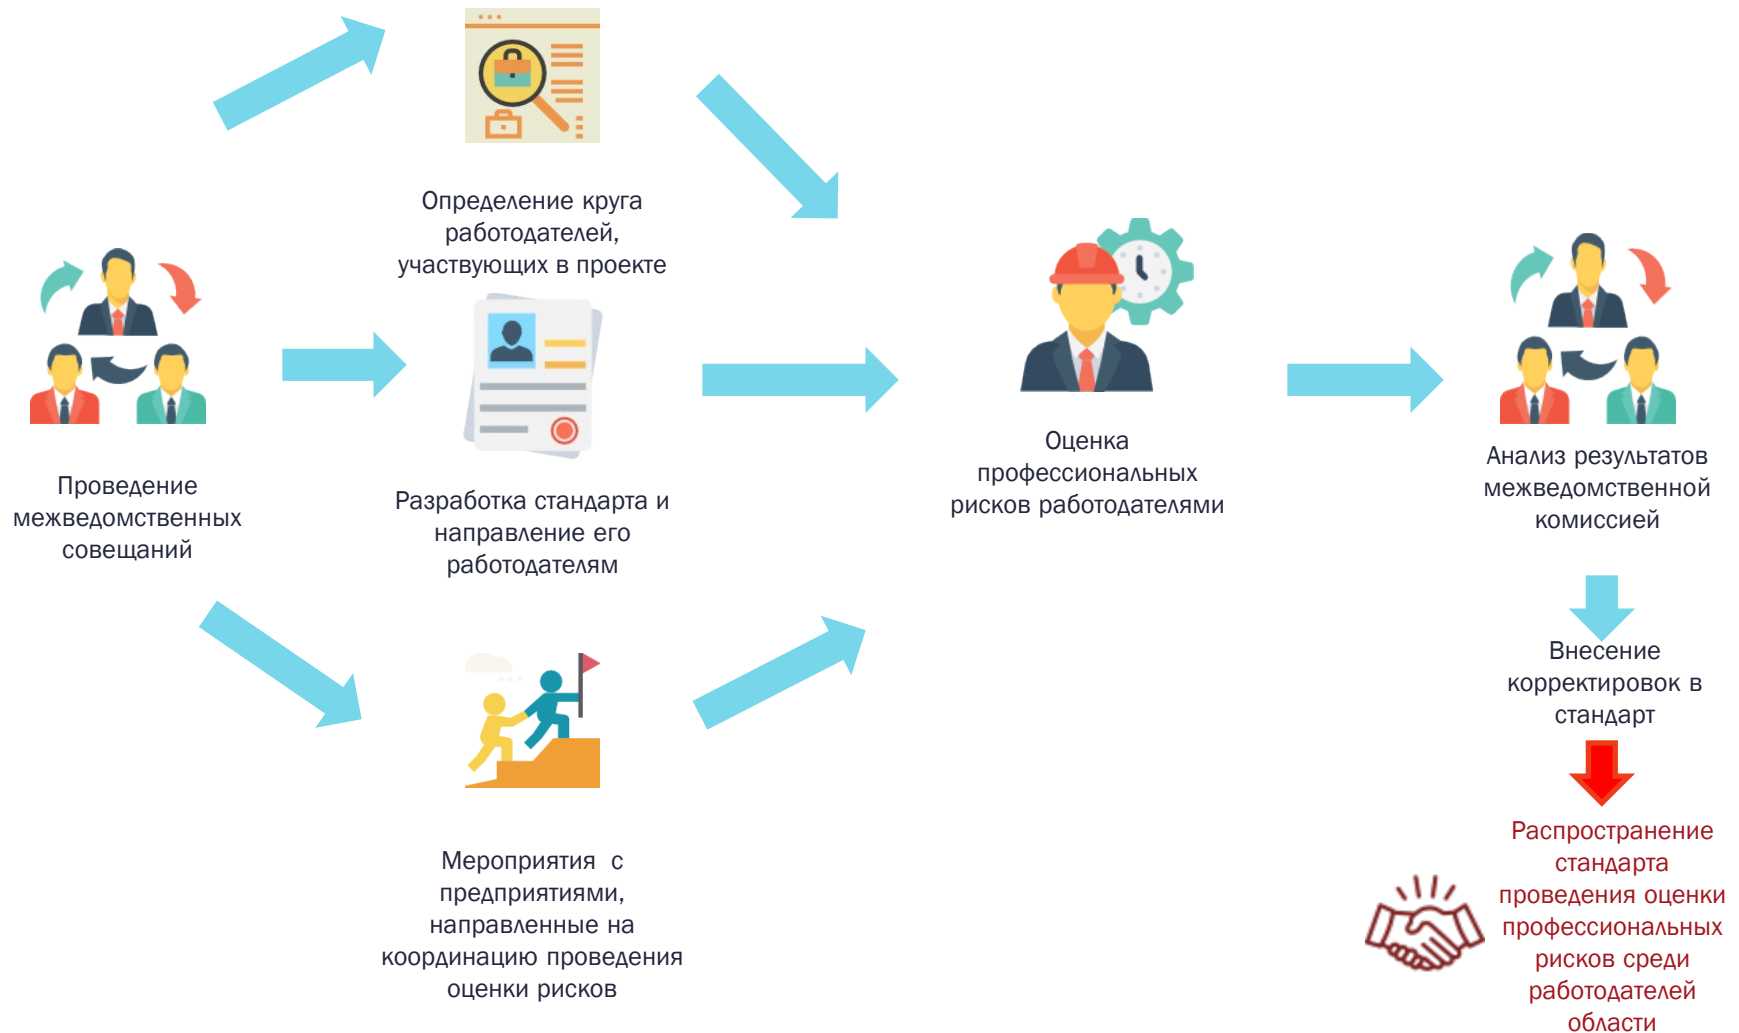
Определение круга работодателей, участвующих в проекте

Проведение межведомственных совещаний

Разработка стандарта и направление его работодателям

Оценка профессиональных рисков работодателями

Анализ результатов межведомственной комиссией

Внесение корректировок в стандарт

Распространение стандарта проведения оценки профессиональных рисков среди работодателей области

Мероприятия с предприятиями, направленные на координацию проведения оценки рисков